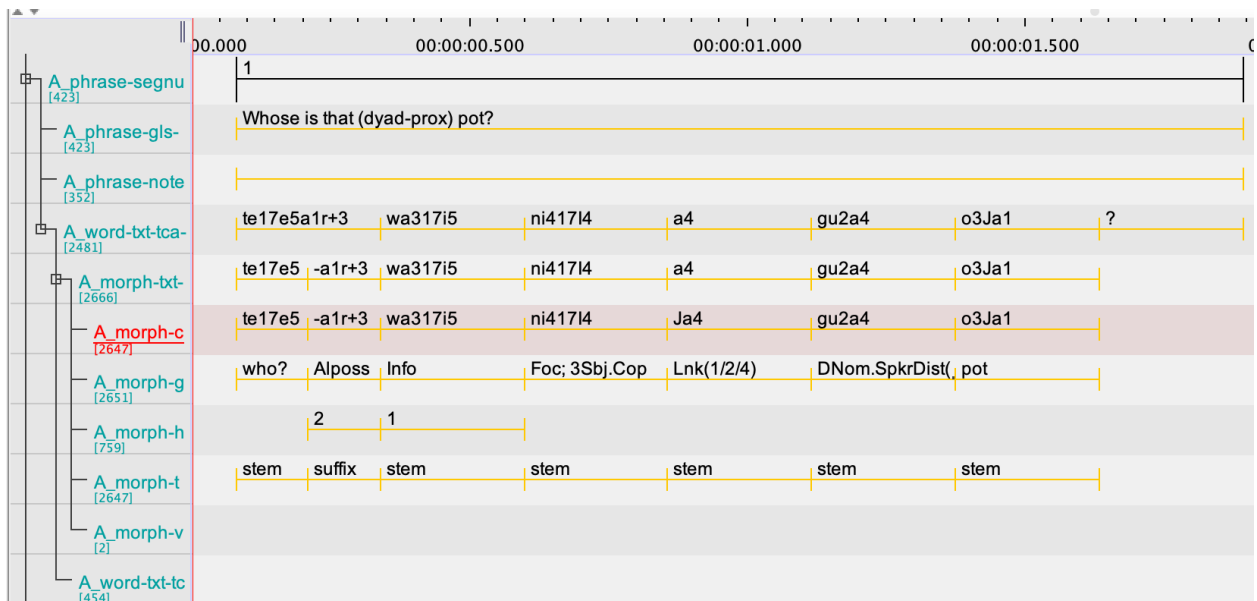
00.000 00:00:00.500 00:00:01.000 00:00:01.500 0

A_phrase-segnu [423]
A_phrase-gls- [423]
A_phrase-note [352]
A_word-txt-tca- [2481]
A_morph-txt- [2666]
A_morph-c [2647]
A_morph-g [2651]
A_morph-h [759]
A_morph-t [2647]
A_morph-v [2]
A_word-txt-tc [454]

1

Whose is that (dyad-prox) pot?

| te17e5a1r+3 | | wa317i5 | ni417l4 | a4 | gu2a4 | o3Ja1 | ? |
|---|---|---|---|---|---|---|---|
| te17e5 | -a1r+3 | wa317i5 | ni417l4 | a4 | gu2a4 | o3Ja1 | |
| te17e5 | -a1r+3 | wa317i5 | ni417l4 | Ja4 | gu2a4 | o3Ja1 | |
| who? | Alposs | Info | Foc; 3Sbj.Cop | Lnk(1/2/4) | DNom.SpkrDist( | pot | |
| | 2 | 1 | | | | | |
| stem | suffix | stem | stem | stem | stem | stem | |